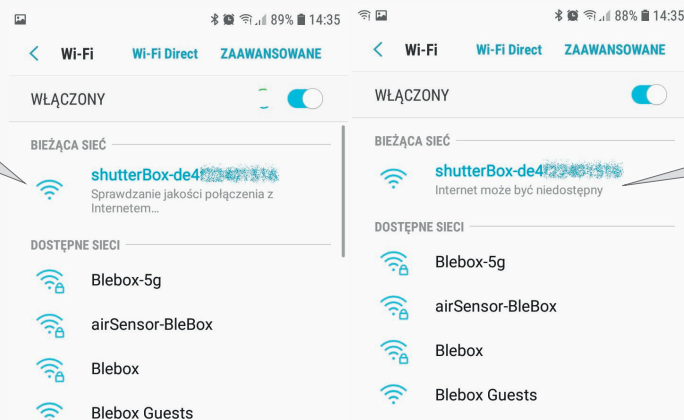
89% 14:35

Wi-Fi Wi-Fi Direct ZAAWANSOWANE

WŁĄCZONY

BIEŻĄCA SIEĆ

shutterBox-de4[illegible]

Sprawdzanie jakości połączenia z Internetem...

DOSTĘPNE SIECI

Blebox-5g

airSensor-BleBox

Blebox

Blebox Guests

88% 14:35

Wi-Fi Wi-Fi Direct ZAAWANSOWANE

WŁĄCZONY

BIEŻĄCA SIEĆ

shutterBox-de4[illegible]

Internet może być niedostępny

DOSTĘPNE SIECI

Blebox-5g

airSensor-BleBox

Blebox

Blebox Guests